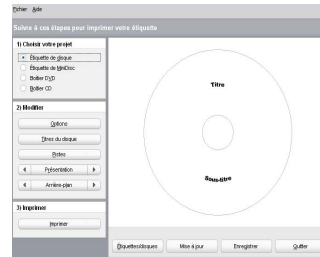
Fichier Aide

Suivez ces étapes pour imprimer votre étiquette

1) Choisir votre projet

Étiquette de disque

Étiquette de MiniDisc

Boîtier DVD

Boîtier CD

2) Modifier

Options

Titres du disque

Pistes

Présentation

Arrière-plan

3) Imprimer

Imprimer

Titre

Sous-titre

Étiquettes/disques

Mise à jour

Enregistrer

Quitter